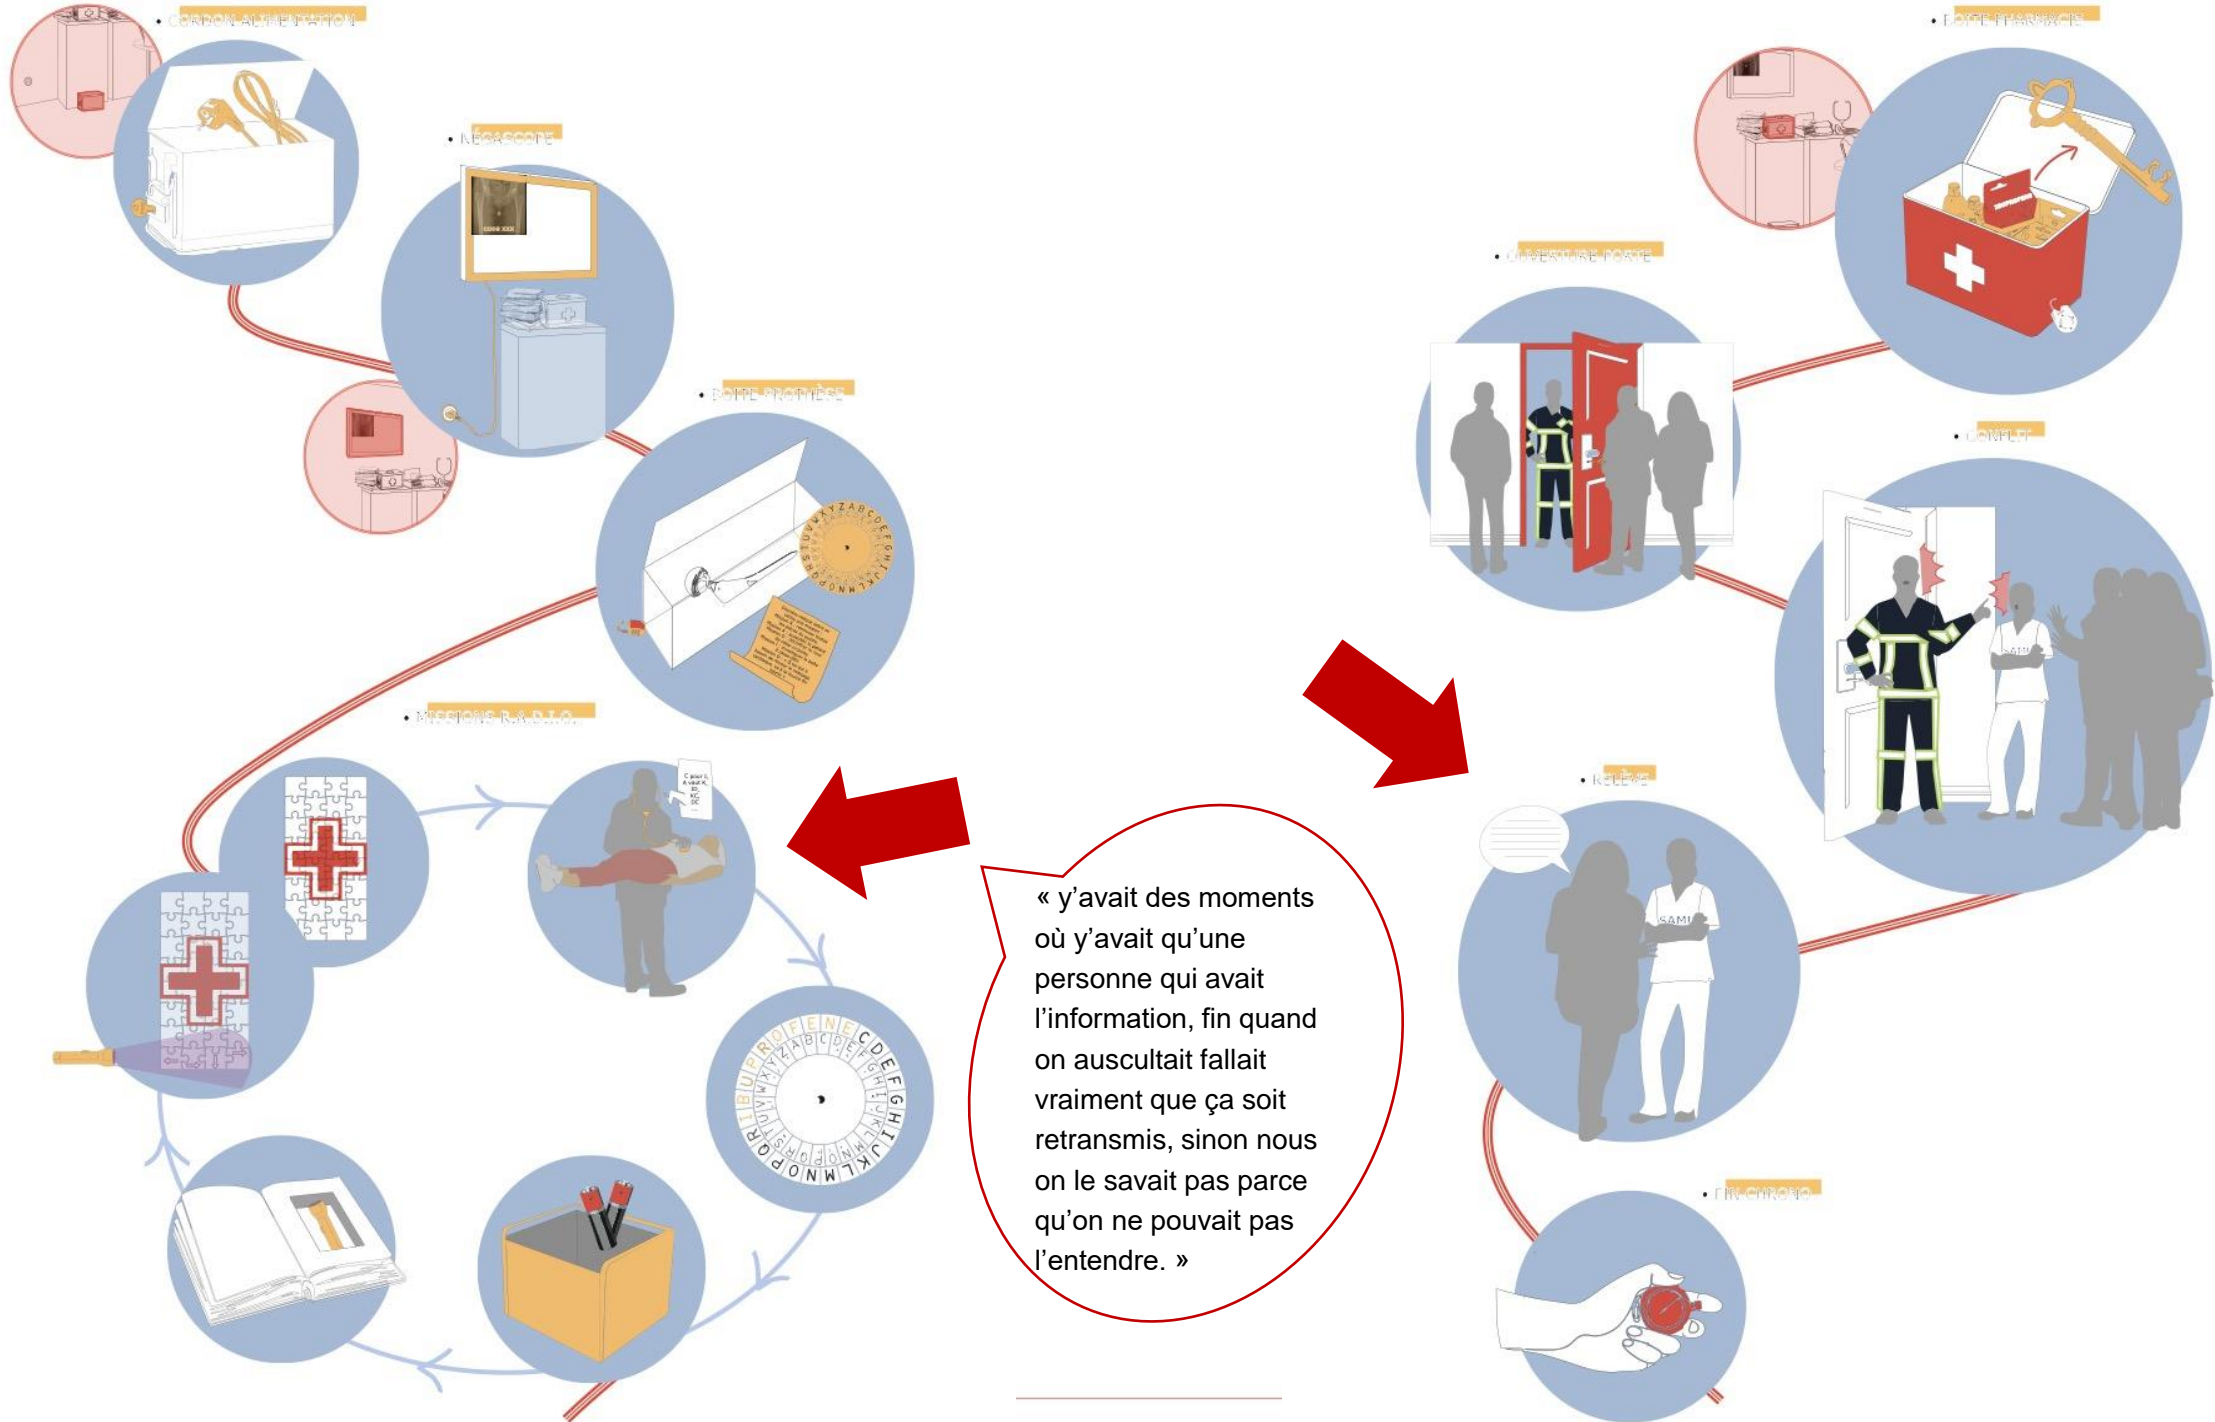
• CORDON ALIMENTATION

• NÉGASCOPE

• BOITE PROTHÈSE

• MISSIONS R.A.D.I.O.

• BOITE PHARMACIE

• OUVERTURE PORTE

• CONFLIT

• RELÈVE

• FIN CHRONO

SAMU

« y'avait des moments où y'avait qu'une personne qui avait l'information, fin quand on auscultait fallait vraiment que ça soit retransmis, sinon nous on le savait pas parce qu'on ne pouvait pas l'entendre. »